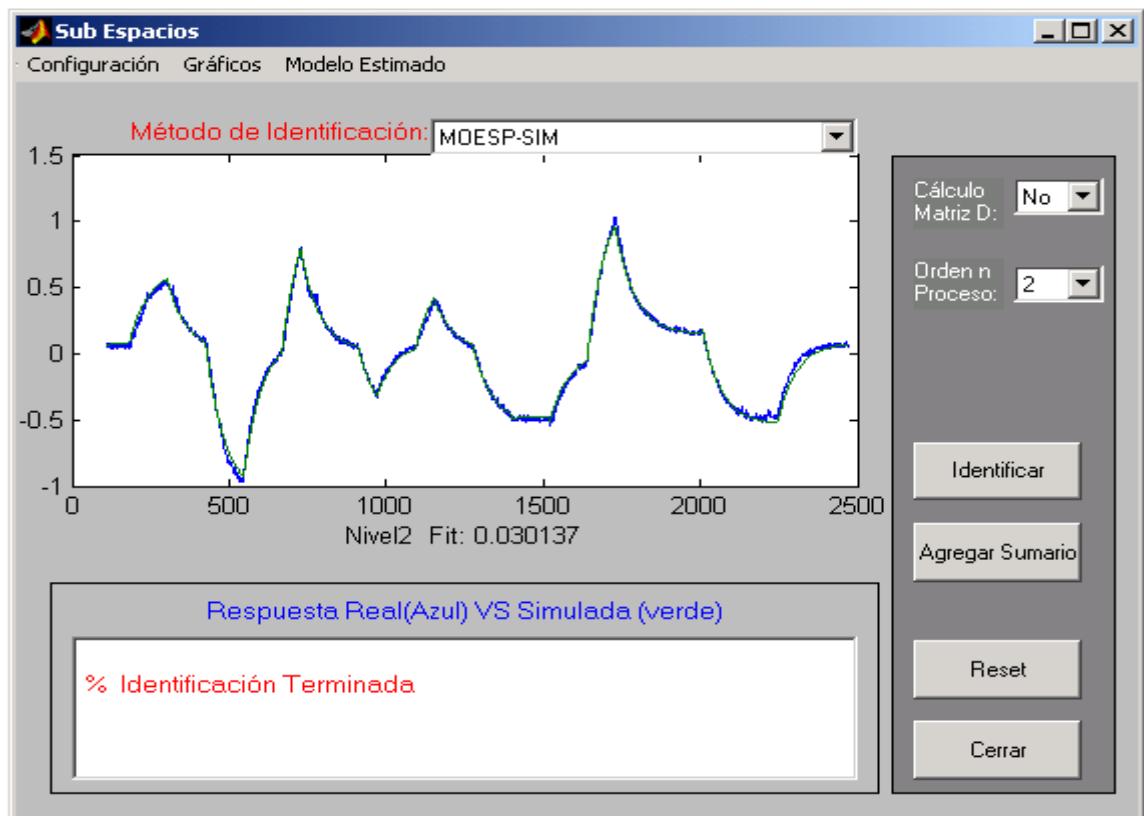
Sub Espacios

Configuración Gráficos Modelo Estimado

Método de Identificación: MOESP-SIM

1.5
1
0.5
0
-0.5
-1
0 500 1000 1500 2000 2500

Nivel2 Fit: 0.030137

Cálculo Matriz D: No

Orden n Proceso: 2

Identificar

Agregar Sumario

Respuesta Real(Azul) VS Simulada (verde)

% Identificación Terminada

Reset

Cerrar